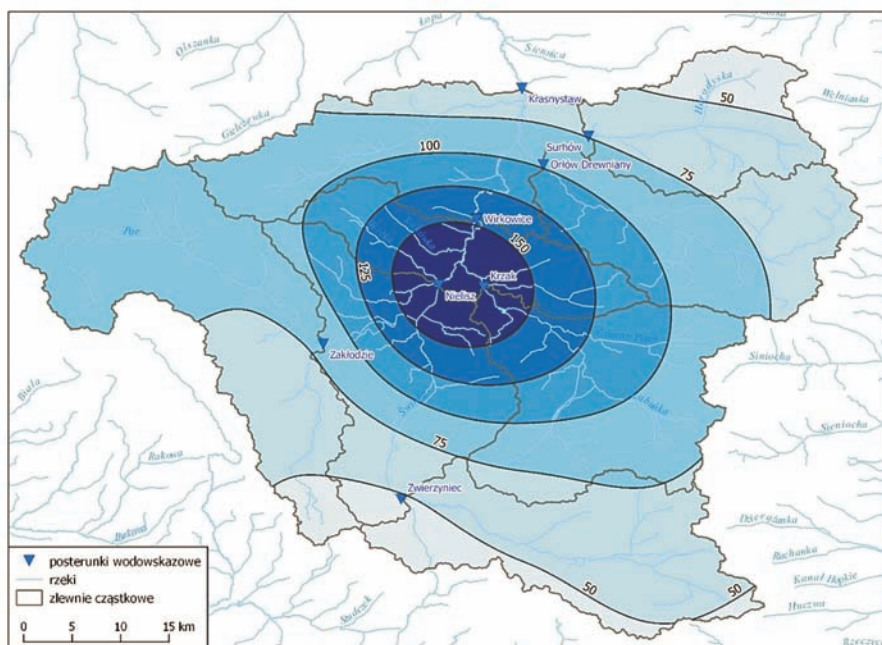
Olszanka
Łopa
Sienica
Krasnystaw
Wołnianka
Gelczewka
Surhów
Orłów Drewniany
50
100
75
Wirkowice
Por
150
125
Krzak
Nielisz
Zakłodzie
Siniocha
Biała
Rakowa
75
Sieniocha
Zwierzyniec
Dzierzążnia
Ruchanka
Kanał Hopkie
Huczwa
50
50
posterunki wodowskazowe
rzeki
zlewnie cząstkowe
0 5 10 15 km